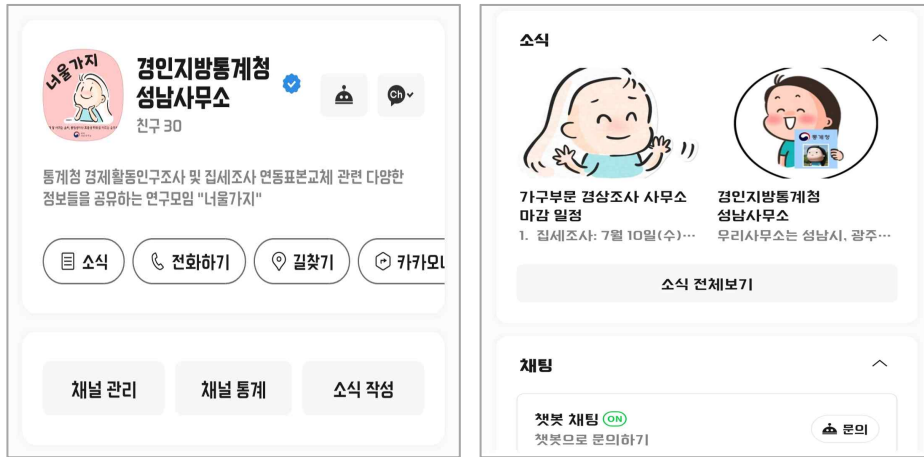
너울가지

경인지방통계청 성남사무소

친구 30

Ch

통계청 경제활동인구조사 및 집세조사 연동표본교체 관련 다양한 정보들을 공유하는 연구모임 "너울가지"

소식

전화하기

길찾기

카카오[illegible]

채널 관리

채널 통계

소식 작성

소식

통계청

가구부문 경상조사 사무소 마감 일정

1. 집세조사: 7월 10일(수)…

경인지방통계청 성남사무소

우리사무소는 성남시, 광주…

소식 전체보기

채팅

챗봇 채팅 ON

챗봇으로 문의하기

문의